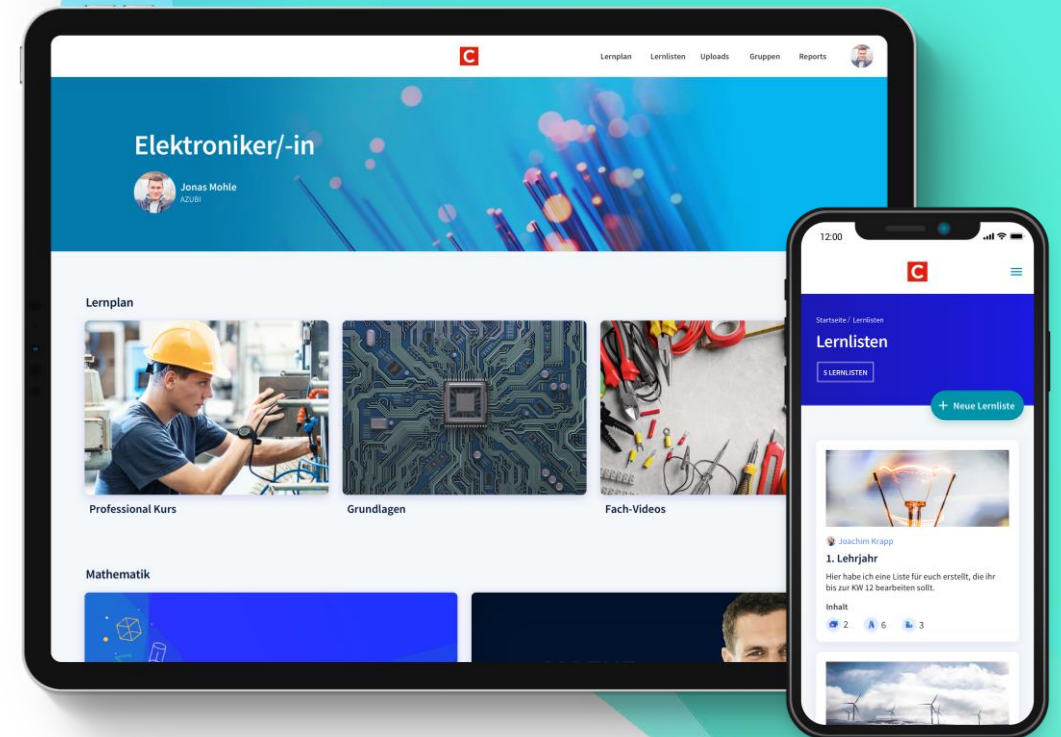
C

Lernplan Lernlisten Uploads Gruppen Reports

Elektroniker/-in

Jonas Mohle
AZUBI

Lernplan

Professional Kurs

Grundlagen

Fach-Videos

Mathematik

12:00

C

Startseite / Lernlisten

Lernlisten

5 LERNLISTEN

+ Neue Lernliste

Joachim Krapp

1. Lehrjahr

Hier habe ich eine Liste für euch erstellt, die ihr bis zur KW 12 bearbeiten sollt.

Inhalt

2 6 3